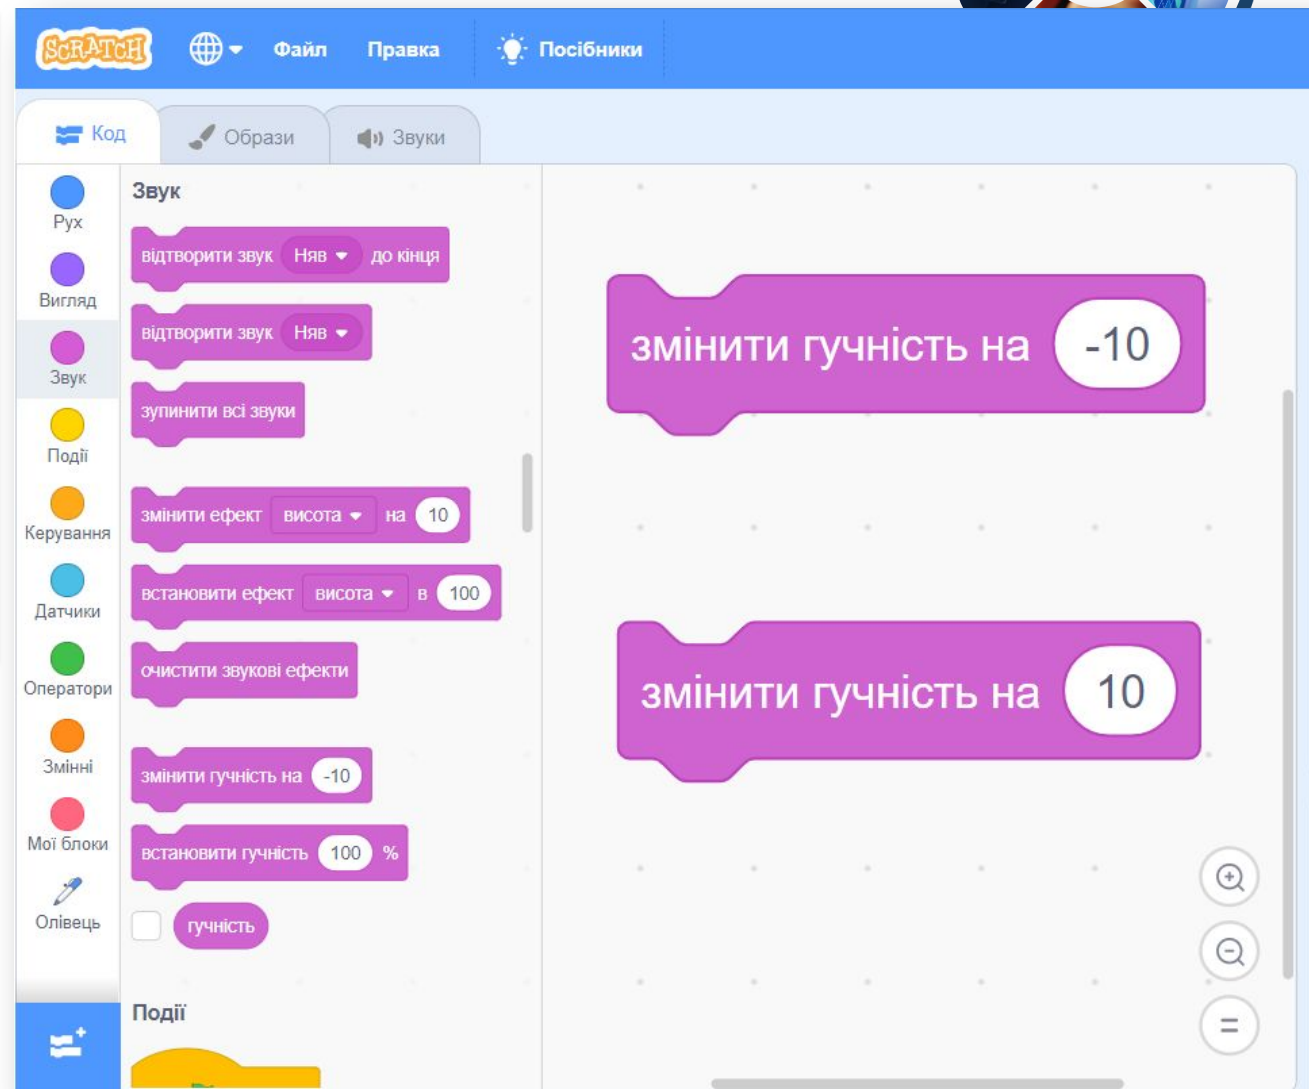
Scratch Файл Правка Посібники

Код Образи Звуки

Рух
Вигляд
Звук
Події
Керування
Датчики
Оператори
Змінні
Мої блоки
Олівець

Звук

відтворити звук Няв до кінця
відтворити звук Няв
зупинити всі звуки
змінити ефект висота на 10
встановити ефект висота в 100
очистити звукові ефекти
змінити гучність на -10
встановити гучність 100 %
гучність

Події

змінити гучність на -10

змінити гучність на 10

=